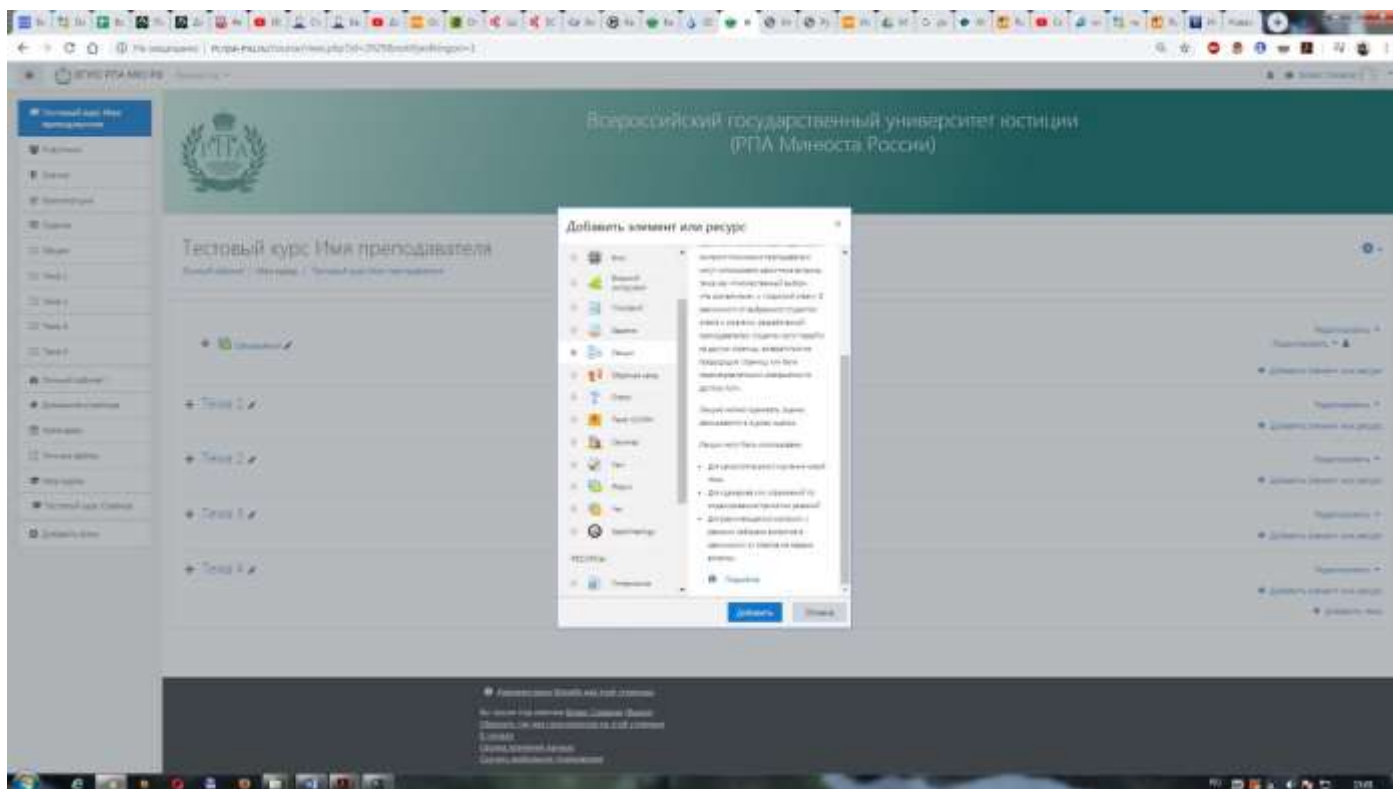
Всероссийский государственный университет юстиции (РПА Минюста России)

Тестовый курс Имя преподавателя

Добавить элемент или ресурс

+ Тема 1

+ Тема 2

+ Тема 3

+ Тема 4

Лекция

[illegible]

РЕСУРСЫ

Добавить

Отмена